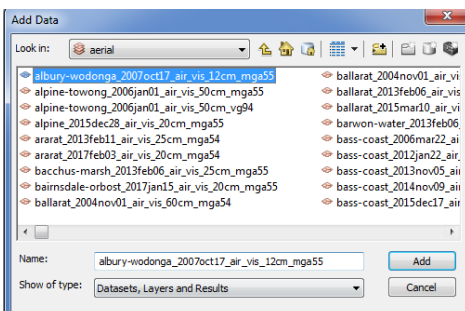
Add Data

Look in: aerial

albury-wodonga_2007oct17_air_vis_12cm_mga55
alpine-towong_2006jan01_air_vis_50cm_mga55
alpine-towong_2006jan01_air_vis_50cm_vg94
alpine_2015dec28_air_vis_20cm_mga55
ararat_2013feb11_air_vis_25cm_mga54
ararat_2017feb03_air_vis_20cm_mga54
bacchus-marsh_2013feb06_air_vis_25cm_mga55
bairnsdale-orbost_2017jan15_air_vis_20cm_mga55
ballarat_2004nov01_air_vis_60cm_mga54

ballarat_2004nov01_air_vis
ballarat_2013feb06_air_vis
ballarat_2015mar10_air_vi
barwon-water_2013feb06_
bass-coast_2006mar22_ai
bass-coast_2012jan22_air
bass-coast_2013nov05_air
bass-coast_2014nov09_air
bass-coast_2015dec17_air

Name: albury-wodonga_2007oct17_air_vis_12cm_mga55

Add

Show of type: Datasets, Layers and Results

Cancel